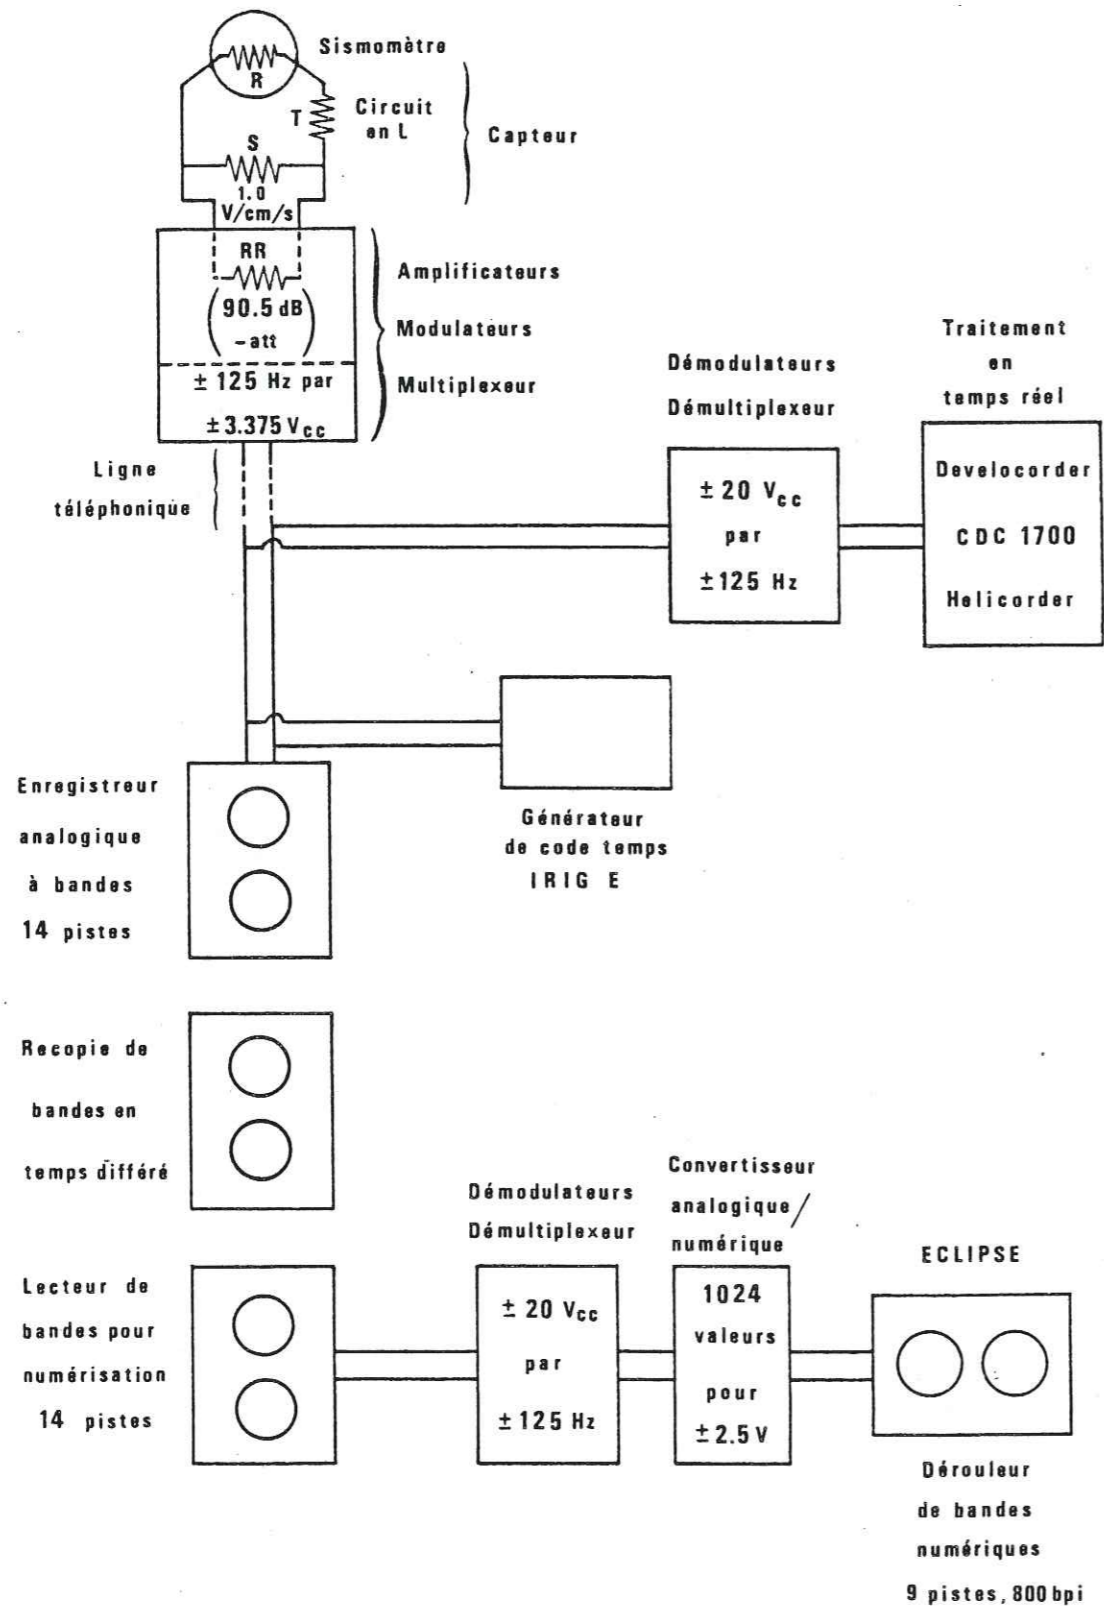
Sismomètre

R

T

Circuit en L

Capteur

S

1.0 V/cm/s

RR

(90.5 dB -att)

Amplificateurs

Modulateurs

Multiplexeur

± 125 Hz par

± 3.375 $V_{cc}$

Ligne téléphonique

Démodulateurs

Démultiplexeur

± 20 $V_{cc}$

par

±125 Hz

Traitement en temps réel

Develocorder

CDC 1700

Helicorder

Enregistreur analogique à bandes 14 pistes

Générateur de code temps IRIG E

Recopie de bandes en temps différé

Démodulateurs

Démultiplexeur

Convertisseur analogique / numérique

ECLIPSE

Lecteur de bandes pour numérisation 14 pistes

± 20 $V_{cc}$

par

± 125 Hz

1024 valeurs pour ± 2.5 V

Dérouleur de bandes numériques

9 pistes, 800 bpi